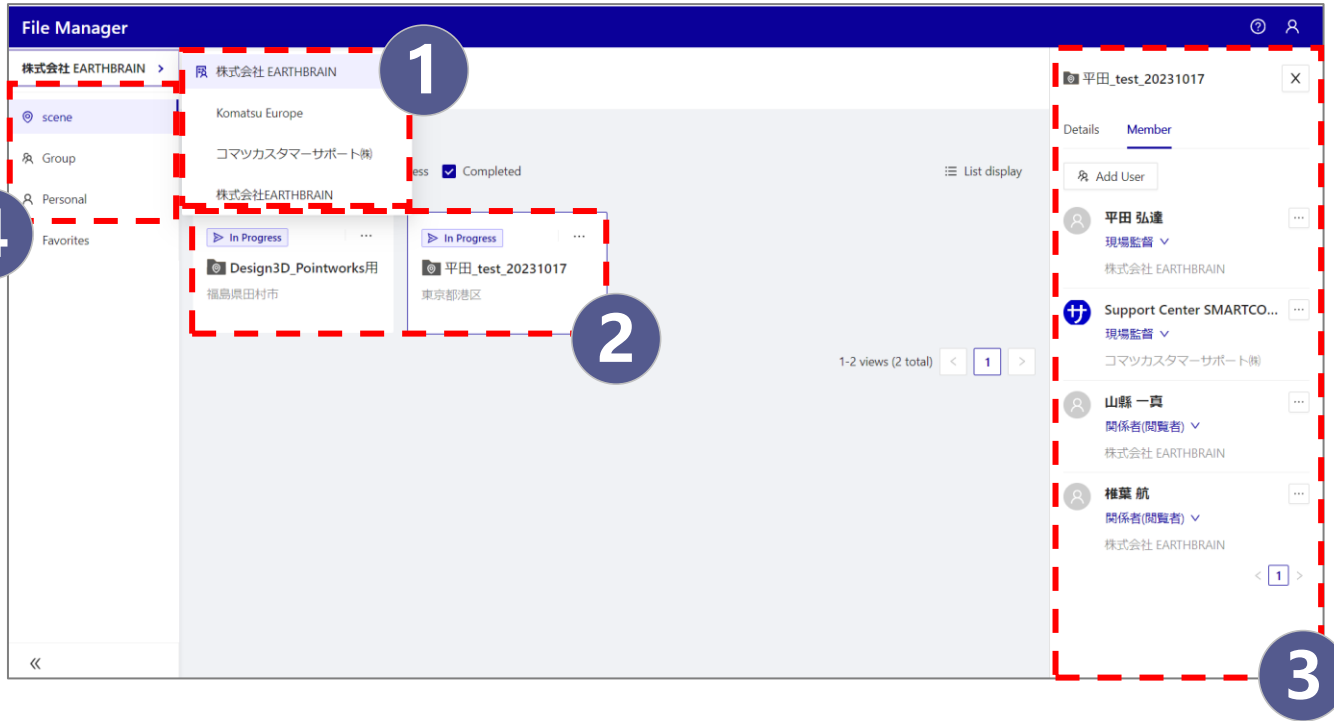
File Manager

株式会社 EARTHBRAIN >

scene
Group
Personal
Favorites

«

株式会社 EARTHBRAIN
Komatsu Europe
コマツカスタマーサポート㈱
株式会社EARTHBRAIN

1

ess Completed

List display

In Progress ...
Design3D_Pointworks用
福島県田村市

In Progress ...
平田_test_20231017
東京都港区

2

1-2 views (2 total) < 1 >

平田_test_20231017 X

Details Member

Add User

平田 弘達 ...
現場監督
株式会社 EARTHBRAIN

サ Support Center SMARTCO... ...
現場監督
コマツカスタマーサポート㈱

山縣 一真 ...
関係者(閲覧者)
株式会社 EARTHBRAIN

椎葉 航 ...
関係者(閲覧者)
株式会社 EARTHBRAIN

< 1 >

3

4